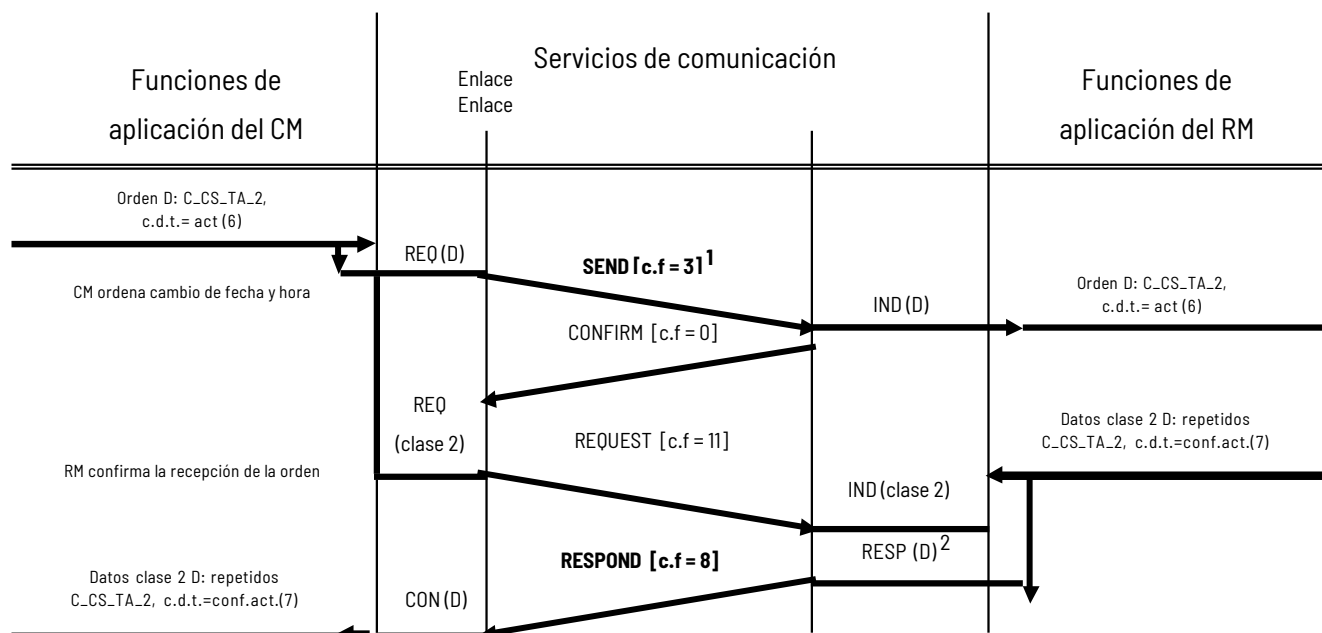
Funciones de aplicación del CM

Servicios de comunicación

Enlace
Enlace

Funciones de aplicación del RM

Orden D: C_CS_TA_2, c.d.t.= act (6)

REQ(D)

**SEND [c.f = 3]$^1$**

CM ordena cambio de fecha y hora

IND(D)

Orden D: C_CS_TA_2, c.d.t.= act (6)

CONFIRM [c.f = 0]

REQ

(clase 2)

REQUEST [c.f = 11]

Datos clase 2 D: repetidos C_CS_TA_2, c.d.t.=conf.act.(7)

RM confirma la recepción de la orden

IND(clase 2)

RESP (D)$^2$

**RESPOND [c.f = 8]**

Datos clase 2 D: repetidos C_CS_TA_2, c.d.t.=conf.act.(7)

CON(D)